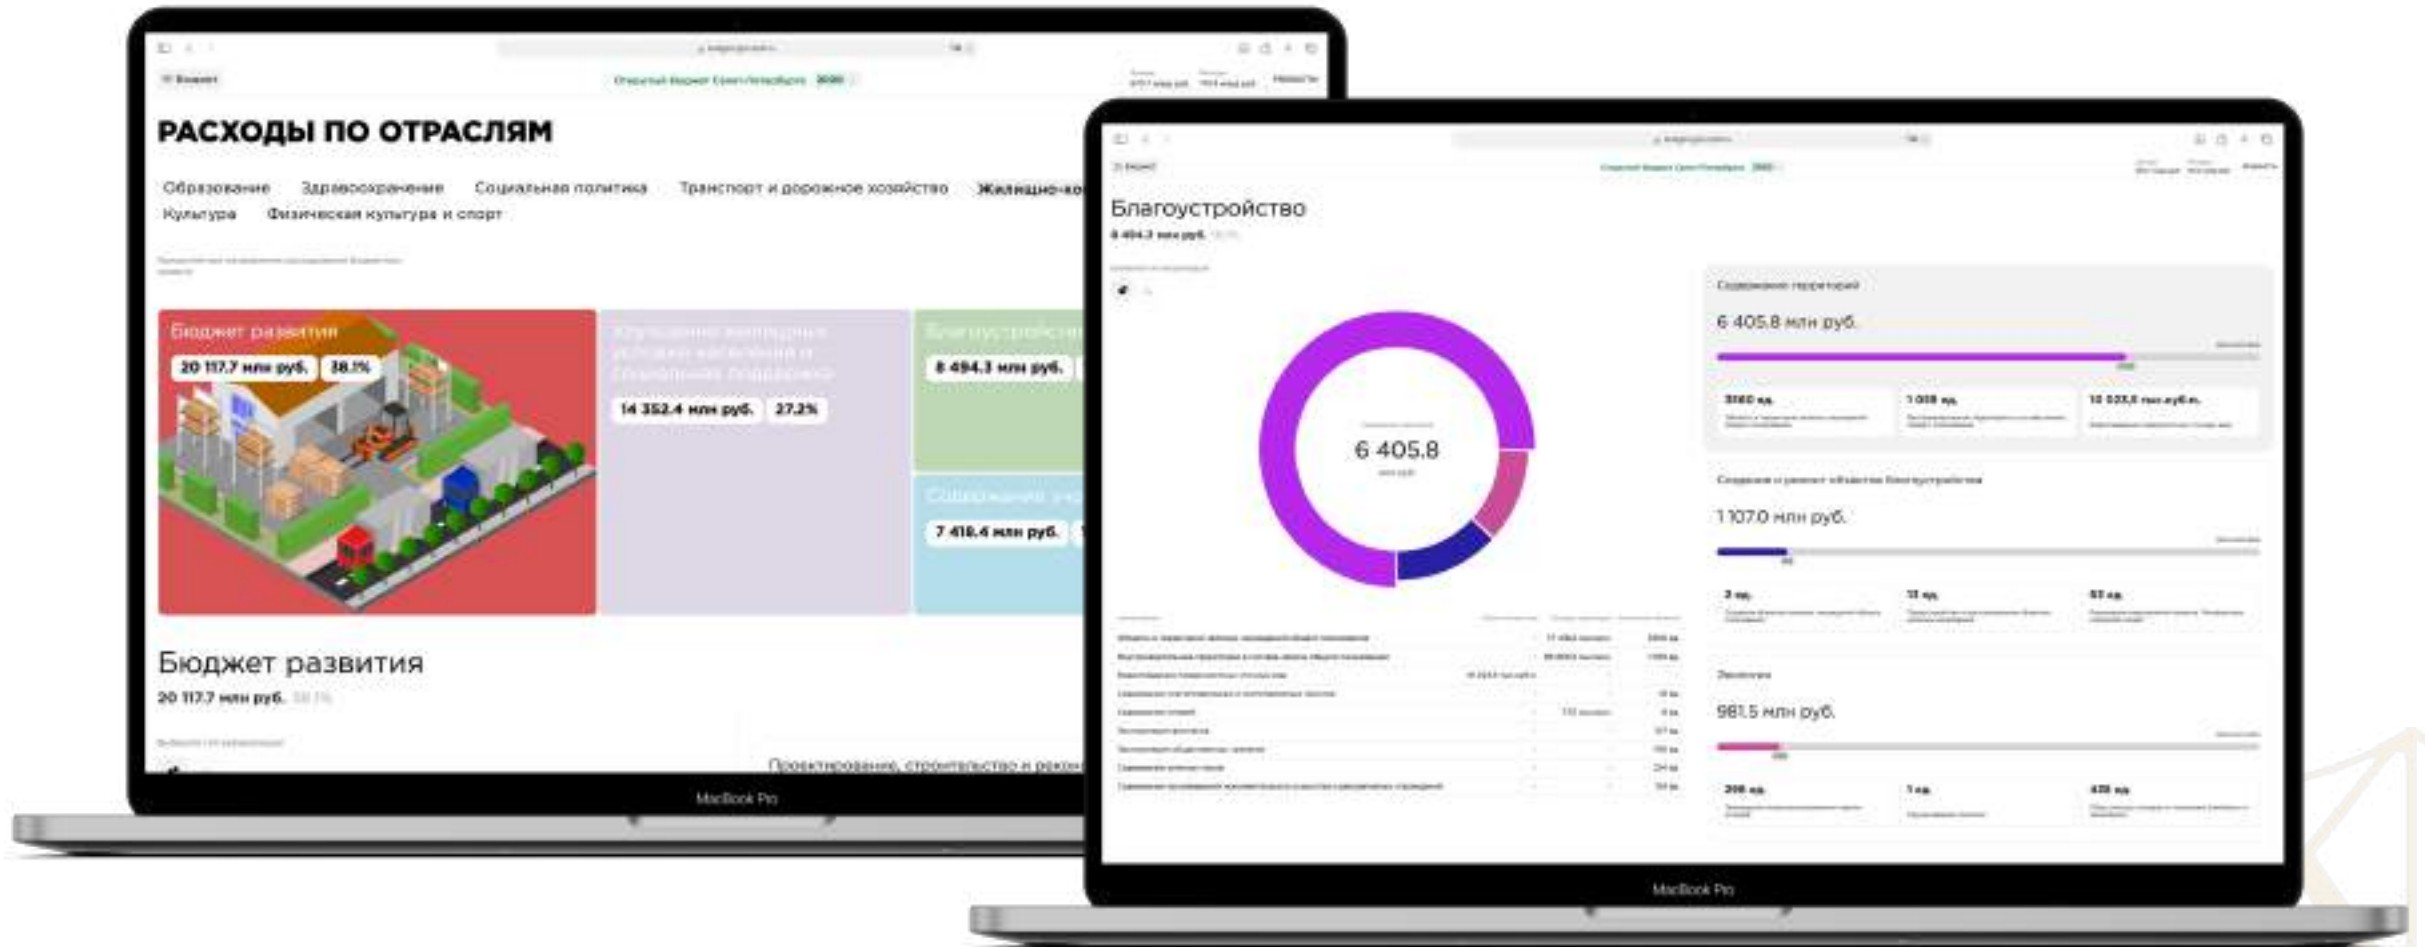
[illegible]

Открытый бюджет Санкт-Петербурга 2020

РАСХОДЫ ПО ОТРАСЛЯМ

Образование Здравоохранение Социальная политика Транспорт и дорожное хозяйство Жилищно-ко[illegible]
Культура Физическая культура и спорт

Бюджет развития
20 117.7 млн руб. 38.1%

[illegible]
14 352.4 млн руб. 27.2%

Благоустройство
8 494.3 млн руб.

Содержание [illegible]
7 418.4 млн руб.

Бюджет развития
20 117.7 млн руб.

Проектирование, строительство и реко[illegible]

MacBook Pro

Благоустройство
8 494.3 млн руб.

6 405.8

Содержание территорий
6 405.8 млн руб.

Создание и ремонт объектов благоустройства
1 107.0 млн руб.

Озеленение
981.5 млн руб.

MacBook Pro